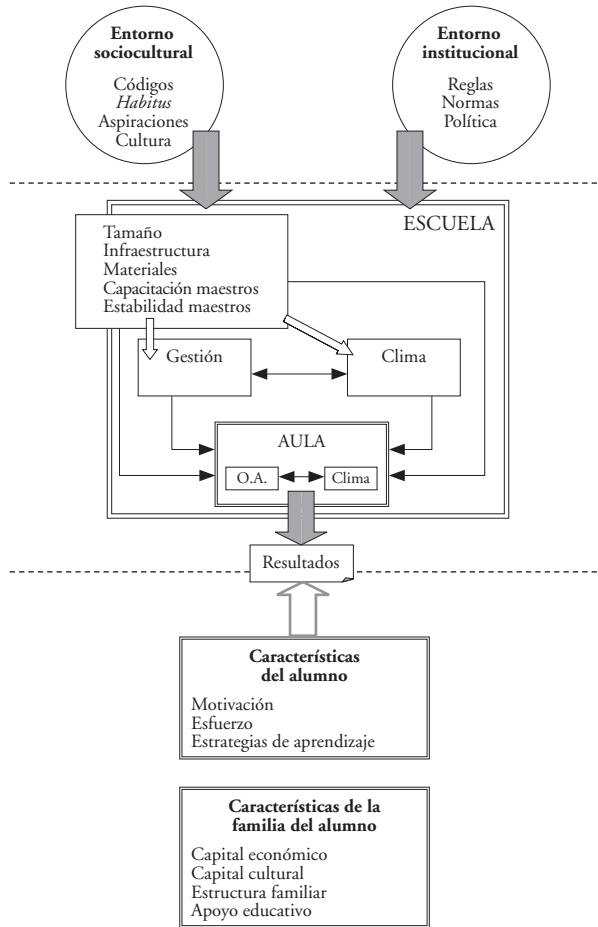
**Entorno sociocultural**

Códigos
*Habitus*
Aspiraciones
Cultura

**Entorno institucional**

Reglas
Normas
Política

ESCUELA

Tamaño
Infraestructura
Materiales
Capacitación maestros
Estabilidad maestros

Gestión

Clima

AULA

O.A.

Clima

Resultados

**Características del alumno**

Motivación
Esfuerzo
Estrategias de aprendizaje

**Características de la familia del alumno**

Capital económico
Capital cultural
Estructura familiar
Apoyo educativo